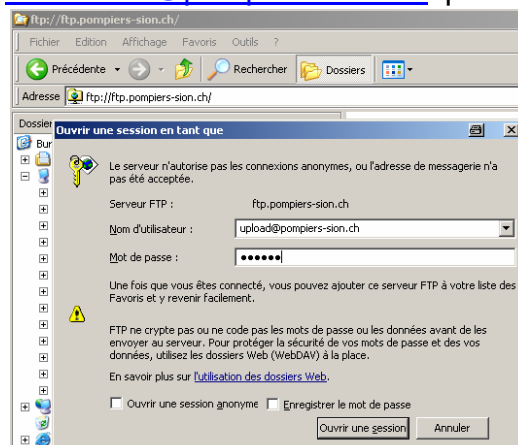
ftp://ftp.pompiers-sion.ch/

Fichier Edition Affichage Favoris Outils ?

Précédente Rechercher Dossiers

Adresse ftp://ftp.pompiers-sion.ch/

Dossier

Bur

Ouvrir une session en tant que

Le serveur n'autorise pas les connexions anonymes, ou l'adresse de messagerie n'a pas été acceptée.

Serveur FTP : ftp.pompiers-sion.ch

Nom d'utilisateur : upload@pompiers-sion.ch

Mot de passe : ••••••

Une fois que vous êtes connecté, vous pouvez ajouter ce serveur FTP à votre liste des Favoris et y revenir facilement.

FTP ne crypte pas ou ne code pas les mots de passe ou les données avant de les envoyer au serveur. Pour protéger la sécurité de vos mots de passe et de vos données, utilisez les dossiers Web (WebDAV) à la place.

En savoir plus sur l'utilisation des dossiers Web.

Ouvrir une session anonyme Enregistrer le mot de passe

Ouvrir une session Annuler